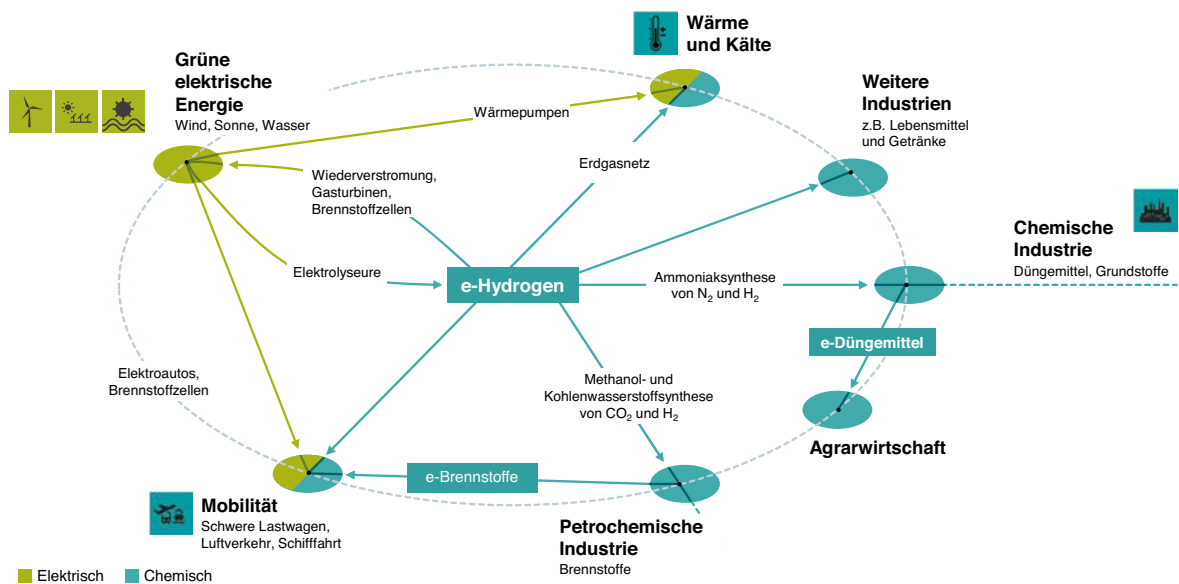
Wärme und Kälte

Grüne elektrische Energie
Wind, Sonne, Wasser

Wärmepumpen

Weitere Industrien
z.B. Lebensmittel und Getränke

Erdgasnetz

Wiederverstromung, Gasturbinen, Brennstoffzellen

Chemische Industrie
Düngemittel, Grundstoffe

Elektrolyseure

e-Hydrogen

Ammoniaksynthese von $N_2$ und $H_2$

e-Düngemittel

Elektroautos, Brennstoffzellen

Methanol- und Kohlenwasserstoffsynthese von $CO_2$ und $H_2$

Agrarwirtschaft

e-Brennstoffe

Mobilität
Schwere Lastwagen, Luftverkehr, Schifffahrt

Petrochemische Industrie
Brennstoffe

Elektrisch
Chemisch